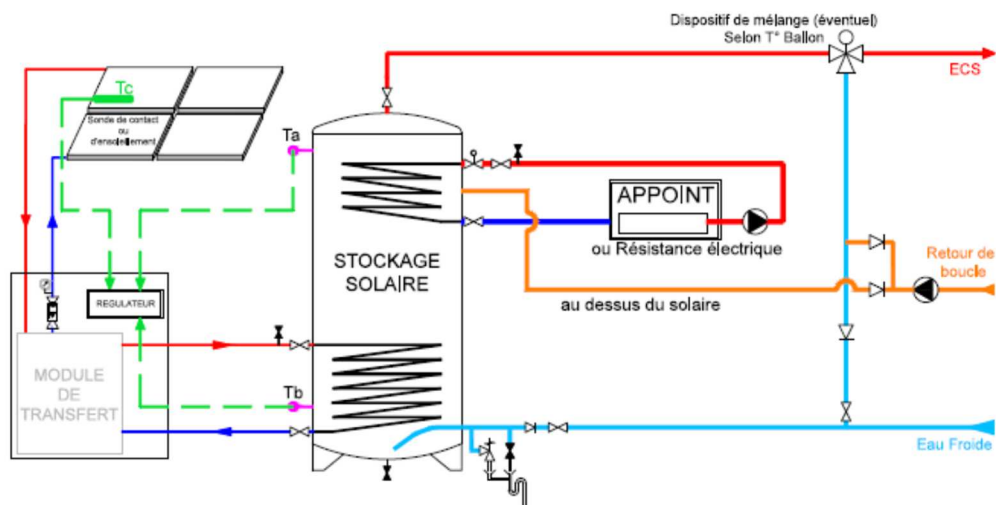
Dispositif de mélange (éventuel)
Selon T° Ballon

ECS

Tc

Sonde de contact ou d'ensoleillement

Ta

APPOINT

ou Résistance électrique

STOCKAGE SOLAIRE

Retour de boucle

au dessus du solaire

REGULATEUR

MODULE DE TRANSFERT

Tb

Eau Froide